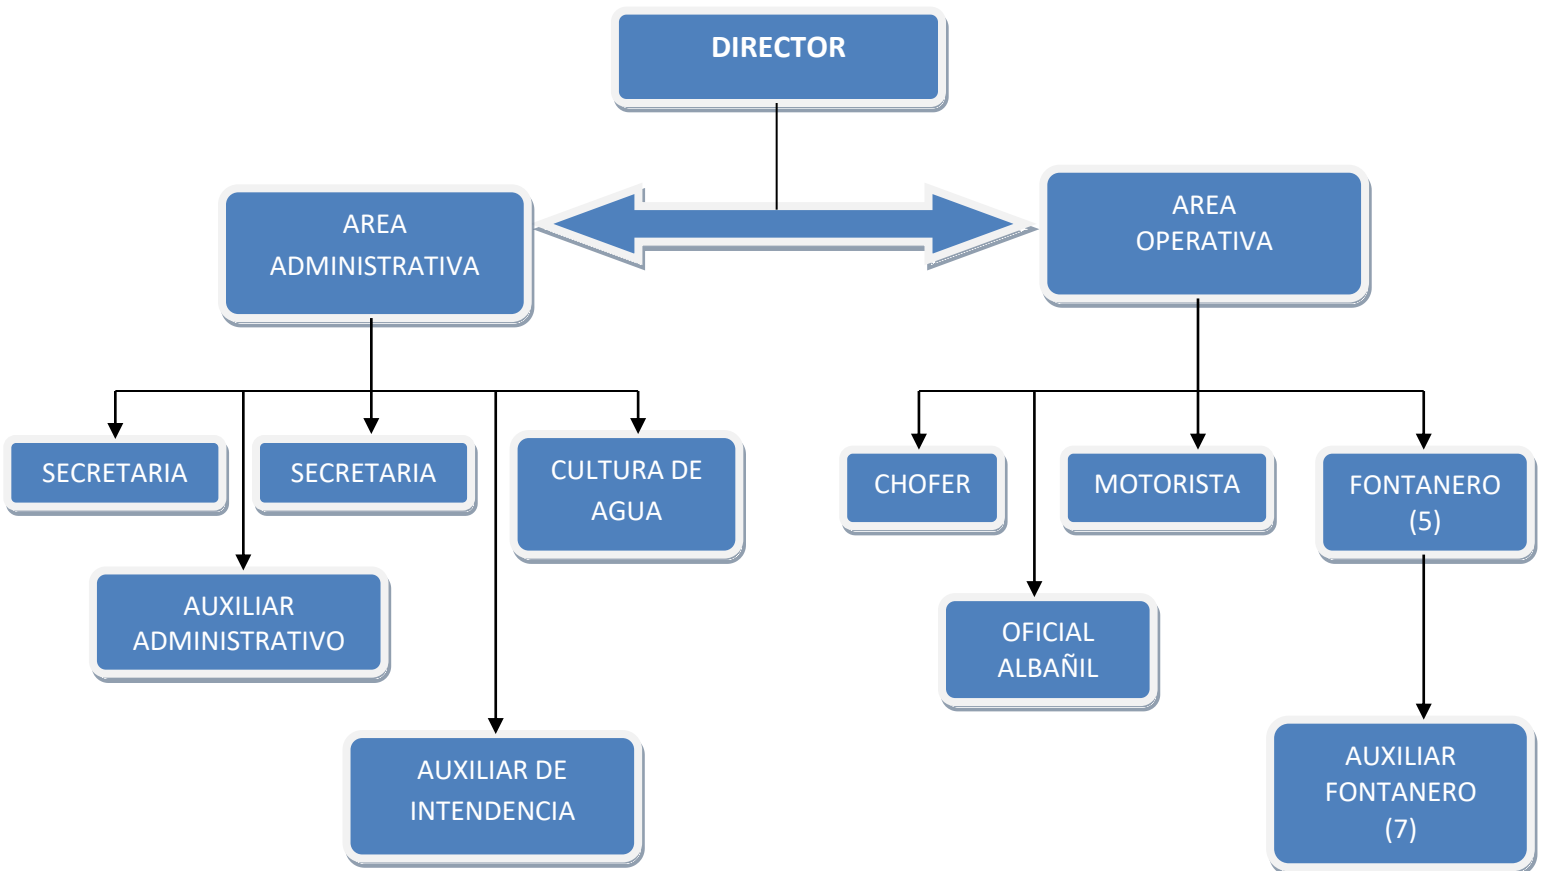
DIRECTOR

AREA ADMINISTRATIVA

AREA OPERATIVA

SECRETARIA

SECRETARIA

CULTURA DE AGUA

AUXILIAR ADMINISTRATIVO

AUXILIAR DE INTENDENCIA

CHOFER

MOTORISTA

FONTANERO (5)

OFICIAL ALBAÑIL

AUXILIAR FONTANERO (7)